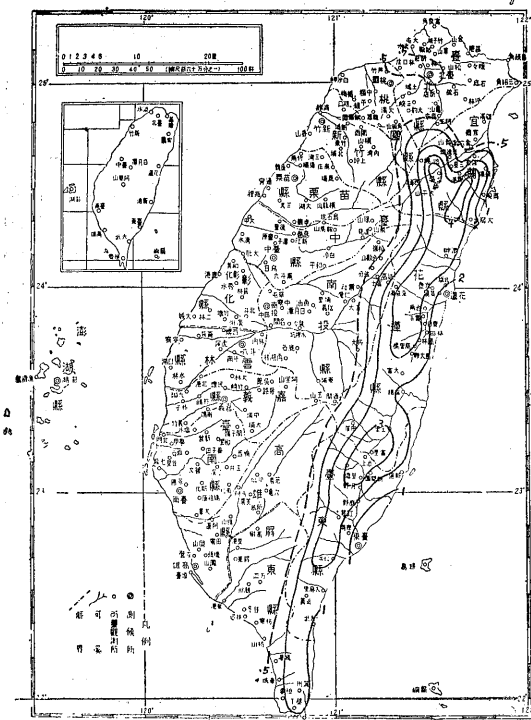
120°
121°
0 1 2 3 4 5 6 10 20 里
0 10 20 30 40 50 100 粁
25°
24°
23°
22°
120°
121°
122°
宜
蘭
桃
園
新
竹
苗
栗
臺
中
彰
化
南
投
花
蓮
雲
林
嘉
義
臺
南
高
雄
屏
東
臺
東
澎
湖
縣
縣
縣
縣
縣
縣
縣
縣
縣
縣
縣
縣
縣
縣
縣
.5
2
1
.5
例
凡
測
候
所
雨
量
觀
測
所
縣
界
可
能
蒸
發
散
綠島
蘭嶼